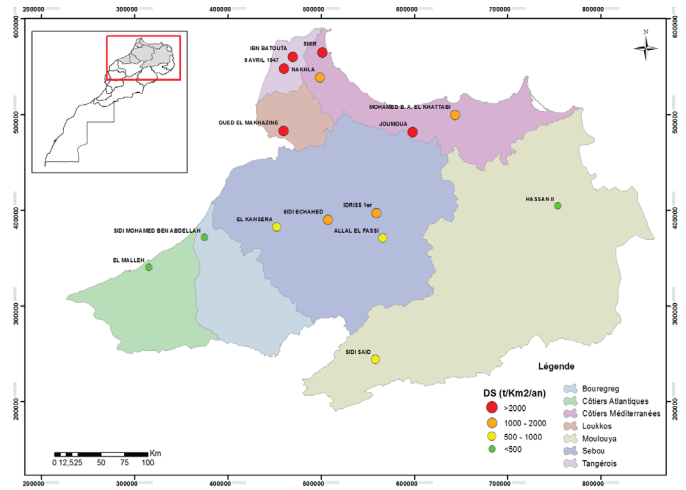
200000 300000 400000 500000 600000 700000 800000

600000 500000 400000 300000 200000

IBN BATOUTA
SMIR
9 AVRIL 1947
NAKHLA
MOHAMED B. A. EL KHATTABI
OUED EL MAKHAZINE
JOUMOUA
HASSAN II
IDRISS 1er
SIDI ECHAHED
EL KANSERA
ALLAL EL FASSI
SIDI MOHAMED BEN ABDELLAH
EL MALLEH
SIDI SAID

N

Légende

DS (t/Km2/an)
>2000
1000 - 2000
500 - 1000
<500

Bouregreg
Côtiers Atlantiques
Côtiers Méditerranées
Loukkos
Moulouya
Sebou
Tangérois

0 12,525 50 75 100 Km

200000 300000 400000 500000 600000 700000 800000